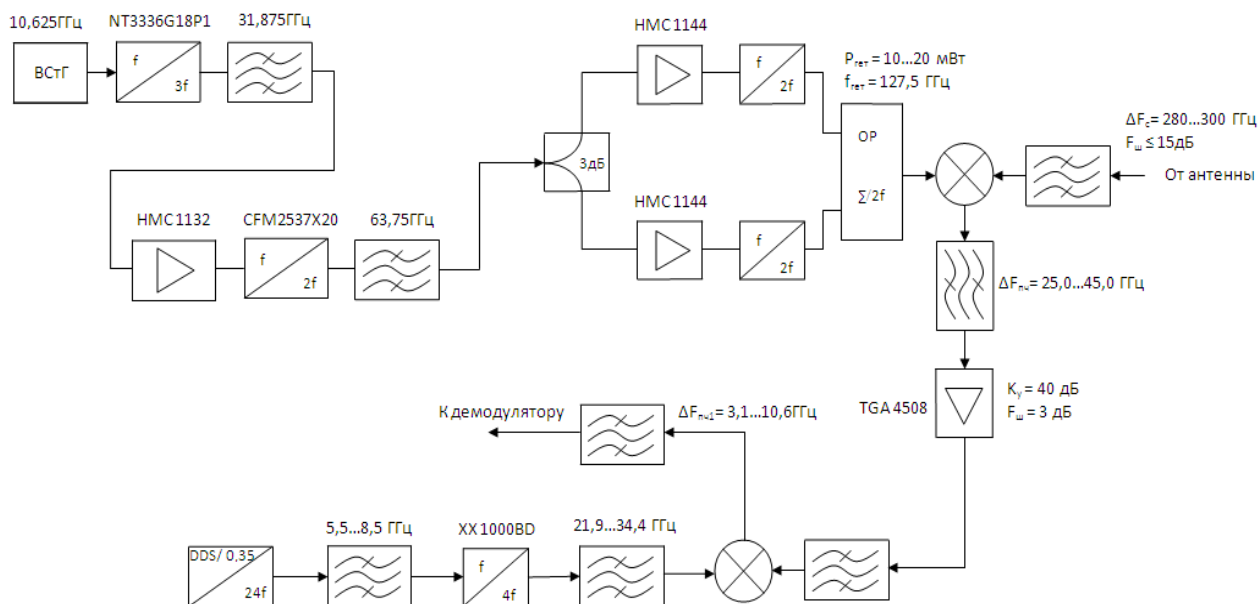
10,625ГГц

ВСтГ

NT3336G18P1

f

3f

31,875ГГц

HMC1132

f

2f

CFM2537X20

63,75ГГц

3дБ

HMC1144

f

2f

HMC1144

f

2f

$P_{гет}$ = 10...20 мВт
$f_{гет}$ = 127,5 ГГц

ОР

$\Sigma$/2f

$\Delta F_c$= 280...300 ГГц
$F_ш \leq$ 15дБ

От антенны

$\Delta F_{пч}$= 25,0...45,0 ГГц

TGA 4508

$K_y$ = 40 дБ
$F_ш$ = 3 дБ

К демодулятору

$\Delta F_{пч1}$ = 3,1...10,6ГГц

DDS/ 0,35

24f

5,5...8,5 ГГц

XX1000BD

f

4f

21,9...34,4 ГГц